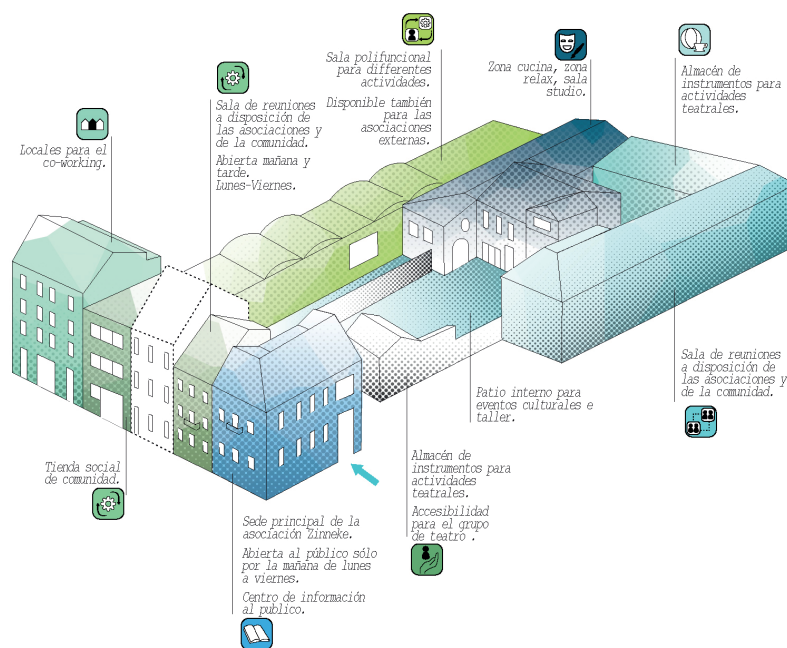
Locales para el co-working.

Sala de reuniones a disposición de las asociaciones y de la comunidad.

Abierta mañana y tarde. Lunes-Viernes.

Sala polifuncional para differentes actividades.

Disponible también para las asociaciones externas.

Zona cucina, zona relax, sala studio.

Almacén de instrumentos para actividades teatrales.

Sala de reuniones a disposición de las asociaciones y de la comunidad.

Patio interno para eventos culturales e taller.

Almacén de instrumentos para actividades teatrales.

Accesibilidad para el grupo de teatro .

Tienda social de comunidad.

Sede principal de la asociación Zinneke.

Abierta al público sólo por la mañana de lunes a viernes.

Centro de información al publico.